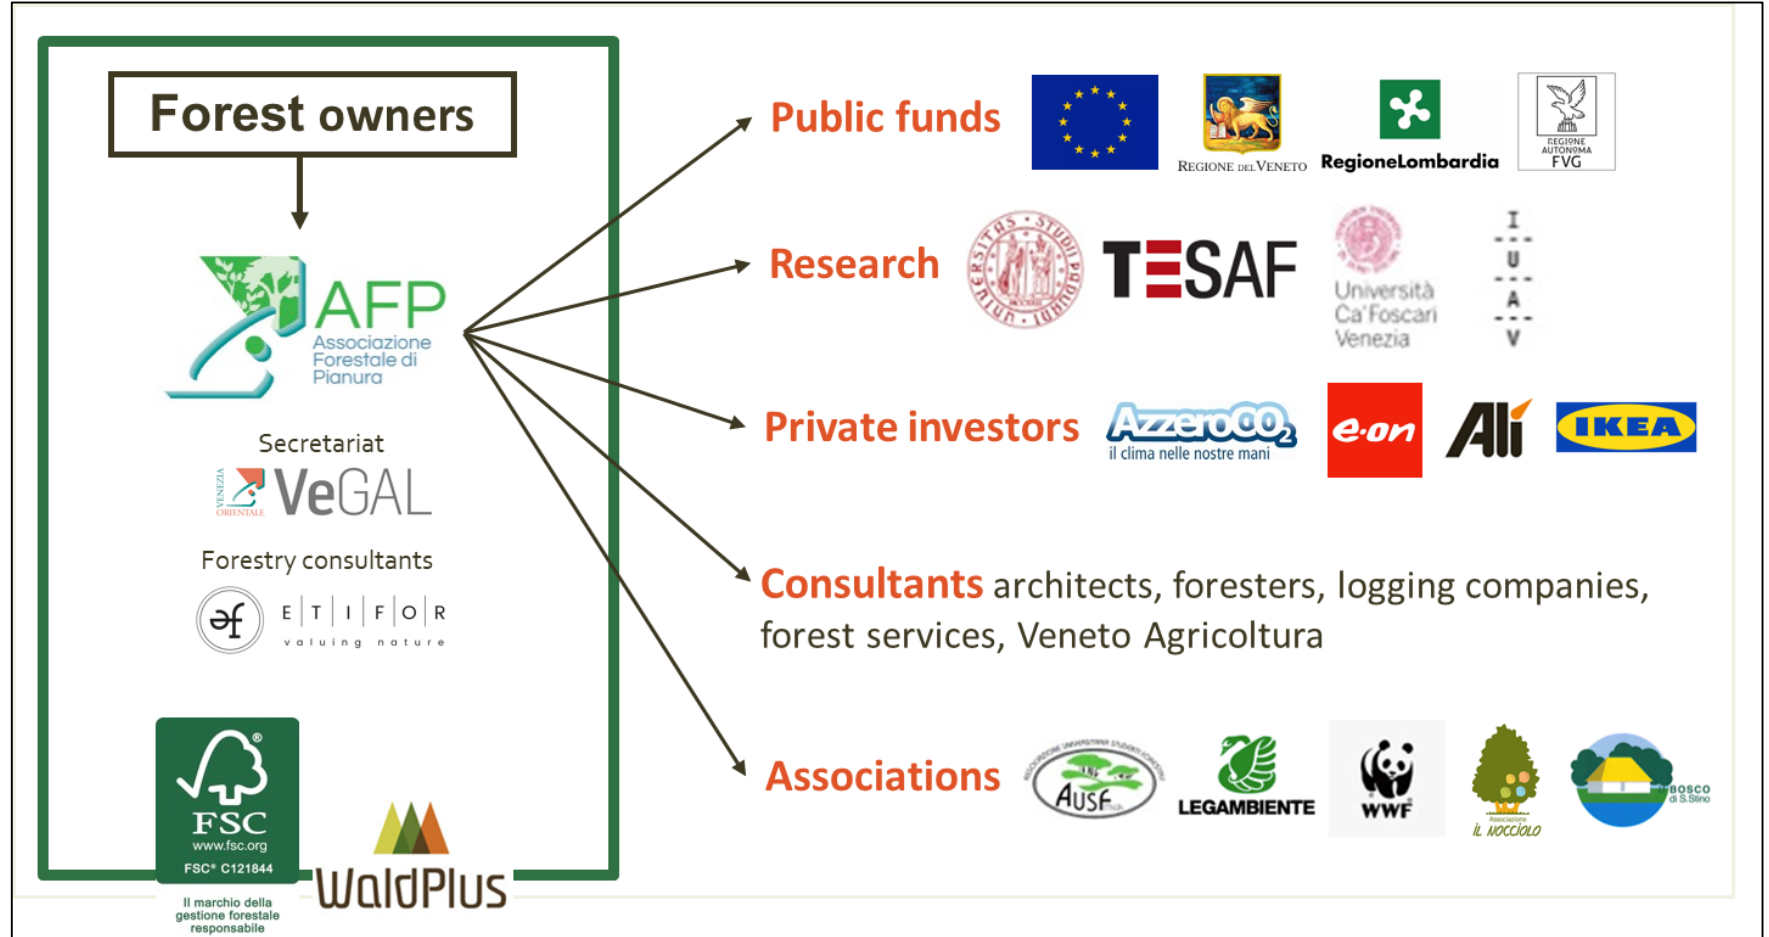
Forest owners

AFP Associazione Forestale di Pianura

Secretariat

VENEZIA ORIENTALE VeGAL

Forestry consultants

ef E T I F O R valuing nature

FSC www.fsc.org FSC® C121844 Il marchio della gestione forestale responsabile

WaldPlus

Public funds

REGIONE DEL VENETO

RegioneLombardia

REGIONE AUTONOMA FVG

Research

TESAF

Università Ca'Foscari Venezia

I U A V

Private investors

AzzeroCO$_2$ il clima nelle nostre mani

e·on

Alì

IKEA

Consultants architects, foresters, logging companies, forest services, Veneto Agricoltura

Associations

AUSF

LEGAMBIENTE

WWF

IL NOCCIOLO

BOSCO di S.Stino